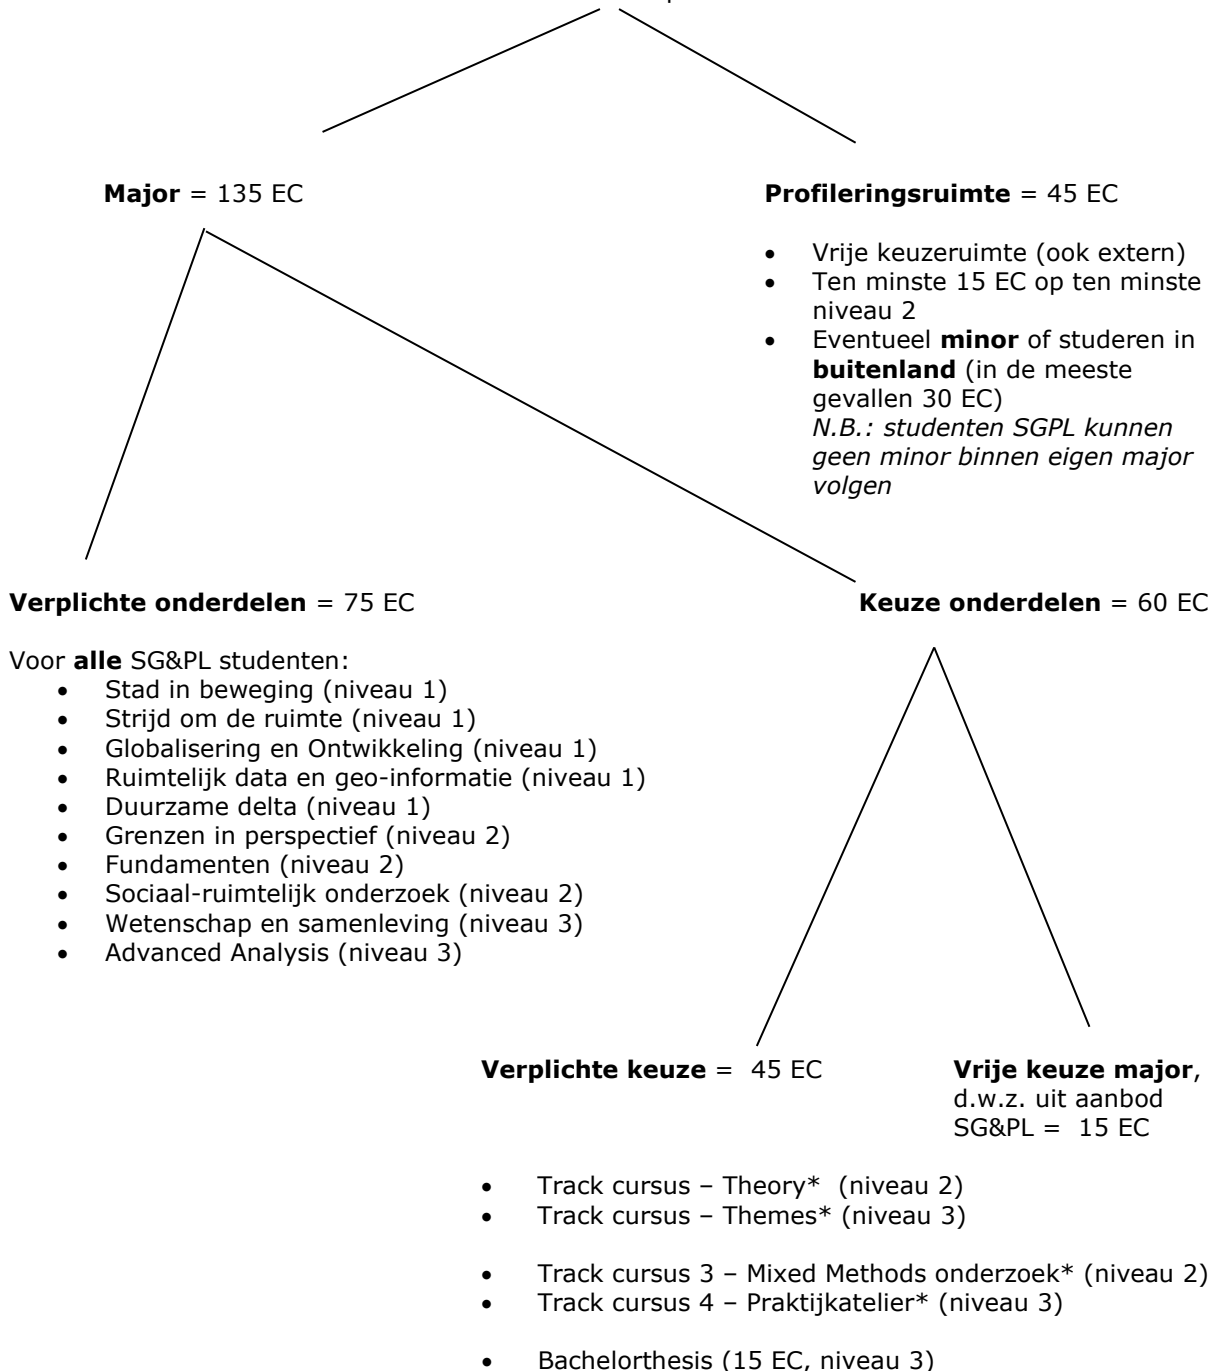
**Major** = 135 EC

**Profileringsruimte** = 45 EC

- Vrije keuzeruimte (ook extern)
- Ten minste 15 EC op ten minste niveau 2
- Eventueel **minor** of studeren in **buitenland** (in de meeste gevallen 30 EC) *N.B.: studenten SGPL kunnen geen minor binnen eigen major volgen*

**Verplichte onderdelen** = 75 EC

Voor **alle** SG&PL studenten:
- Stad in beweging (niveau 1)
- Strijd om de ruimte (niveau 1)
- Globalisering en Ontwikkeling (niveau 1)
- Ruimtelijk data en geo-informatie (niveau 1)
- Duurzame delta (niveau 1)
- Grenzen in perspectief (niveau 2)
- Fundamenten (niveau 2)
- Sociaal-ruimtelijk onderzoek (niveau 2)
- Wetenschap en samenleving (niveau 3)
- Advanced Analysis (niveau 3)

**Keuze onderdelen** = 60 EC

**Verplichte keuze** = 45 EC

**Vrije keuze major**, d.w.z. uit aanbod SG&PL = 15 EC

- Track cursus – Theory* (niveau 2)
- Track cursus – Themes* (niveau 3)

- Track cursus 3 – Mixed Methods onderzoek* (niveau 2)
- Track cursus 4 – Praktijkatelier* (niveau 3)

- Bachelorthesis (15 EC, niveau 3)